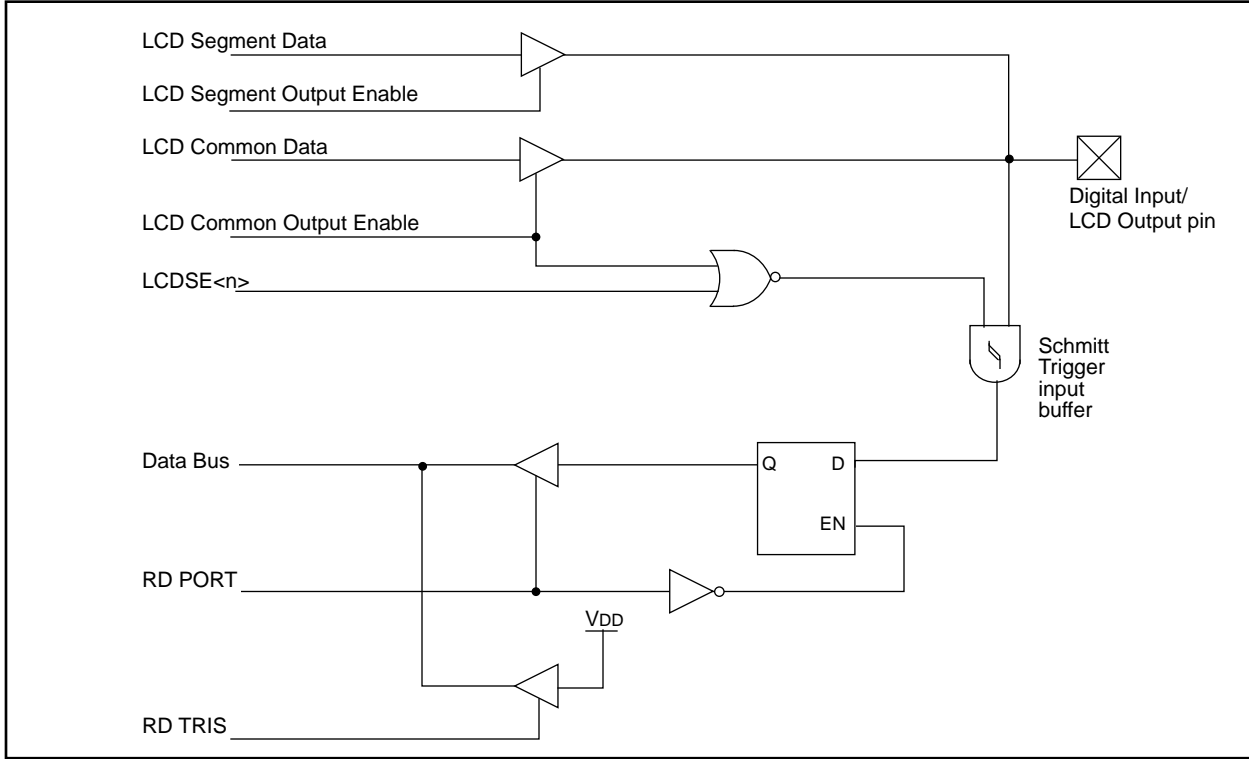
LCD Segment Data

LCD Segment Output Enable

LCD Common Data

Digital Input/
LCD Output pin

LCD Common Output Enable

LCDSE<n>

Schmitt
Trigger
input
buffer

Data Bus

Q

D

EN

RD PORT

$V_{DD}$

RD TRIS